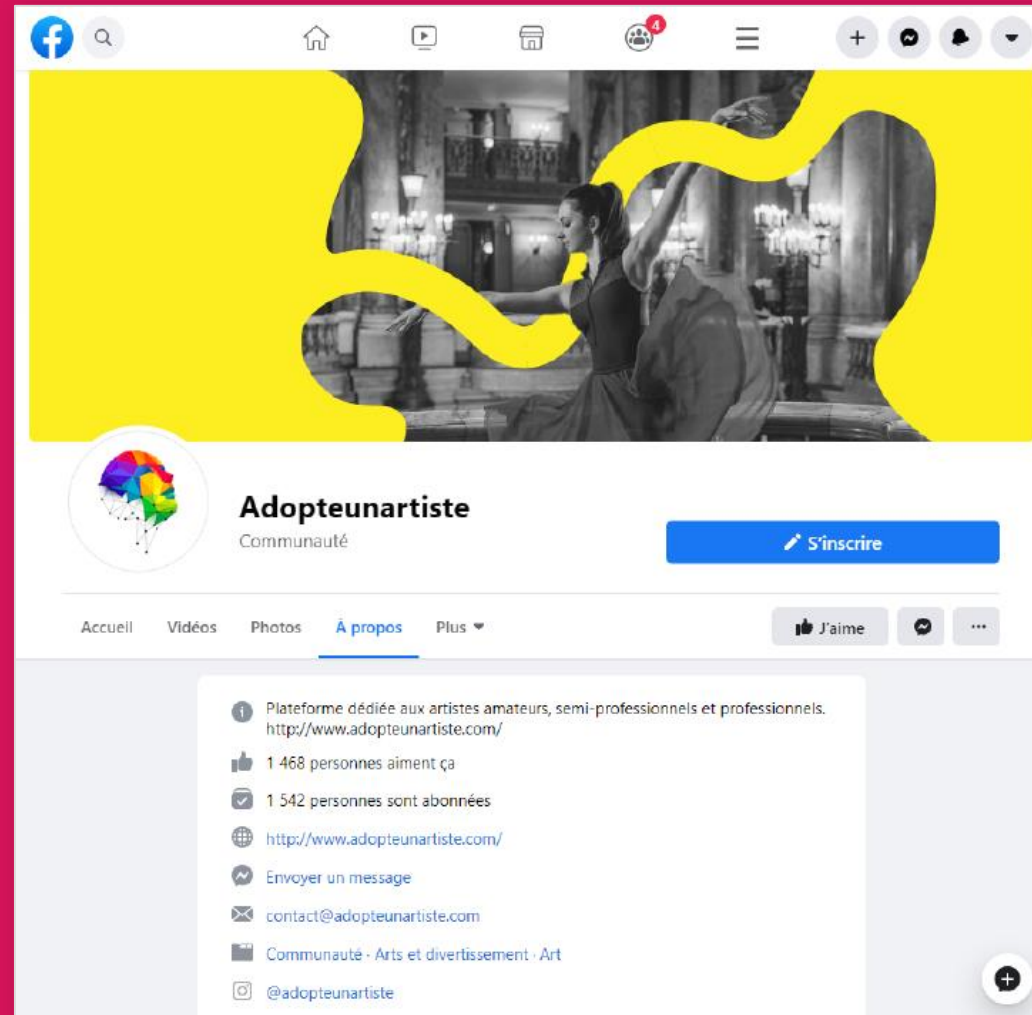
4

Adopteunartiste
Communauté

S'inscrire

Accueil Vidéos Photos À propos Plus

J'aime

···

Plateforme dédiée aux artistes amateurs, semi-professionnels et professionnels. http://www.adopteunartiste.com/

1 468 personnes aiment ça

1 542 personnes sont abonnées

http://www.adopteunartiste.com/

Envoyer un message

contact@adopteunartiste.com

Communauté · Arts et divertissement · Art

@adopteunartiste